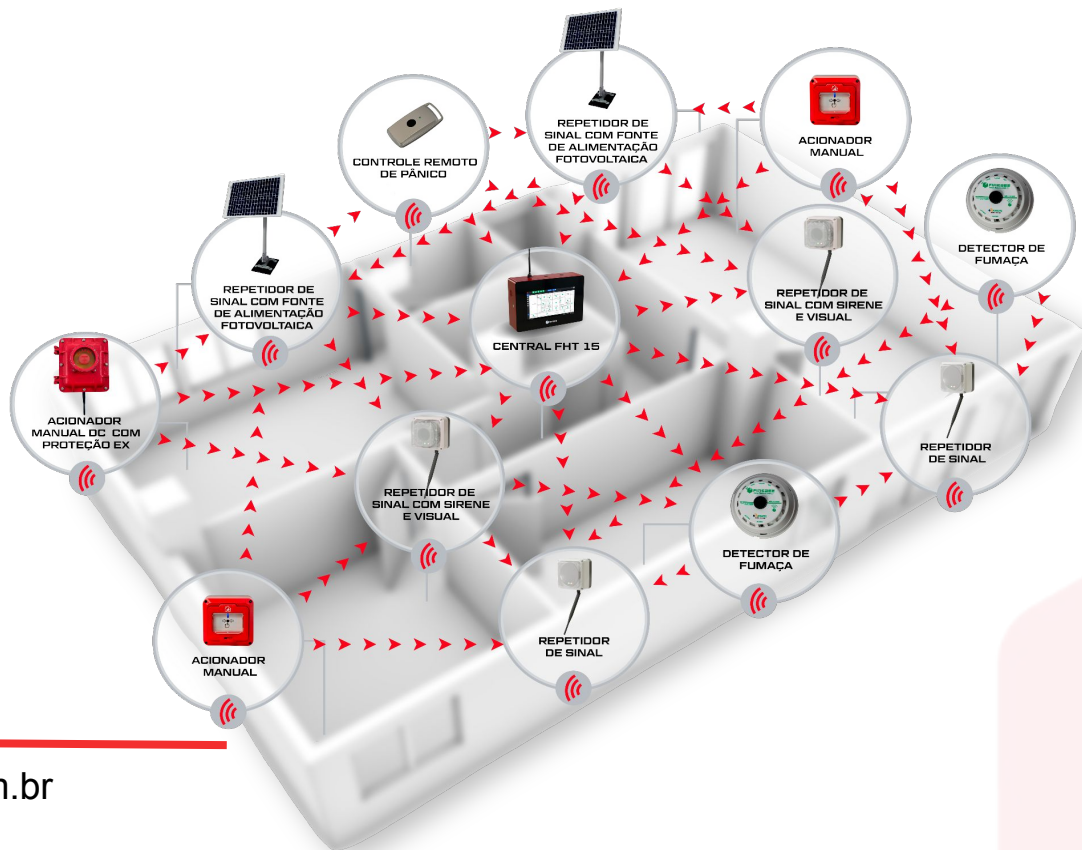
REPETIDOR DE SINAL COM FONTE DE ALIMENTAÇÃO FOTOVOLTAICA

CONTROLE REMOTO DE PÂNICO

ACIONADOR MANUAL

DETECTOR DE FUMAÇA

REPETIDOR DE SINAL COM FONTE DE ALIMENTAÇÃO FOTOVOLTAICA

CENTRAL FHT 15

REPETIDOR DE SINAL COM SIRENE E VISUAL

ACIONADOR MANUAL DC COM PROTEÇÃO EX

REPETIDOR DE SINAL

REPETIDOR DE SINAL COM SIRENE E VISUAL

DETECTOR DE FUMAÇA

ACIONADOR MANUAL

REPETIDOR DE SINAL

n.br